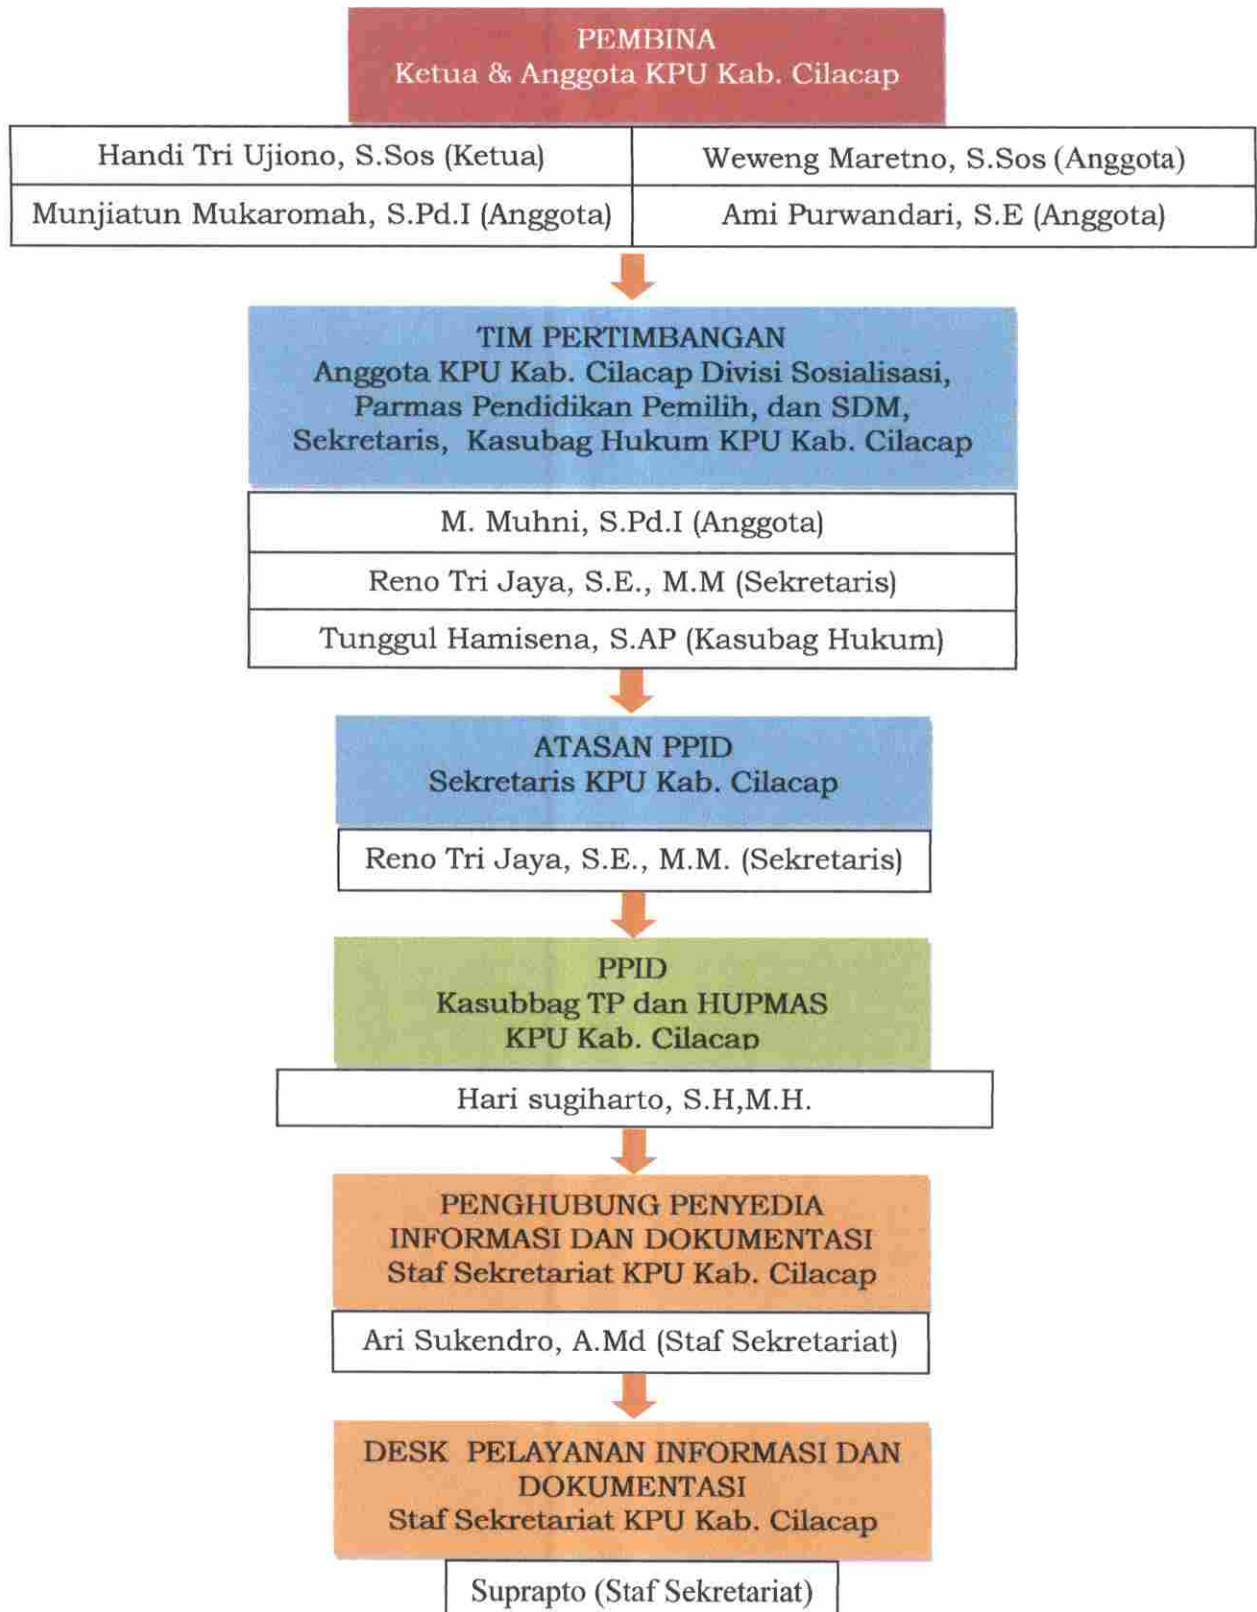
PEMBINA
Ketua & Anggota KPU Kab. Cilacap

| Handi Tri Ujiono, S.Sos (Ketua) | Weweng Maretno, S.Sos (Anggota) |
|---|---|
| Munjiatun Mukaromah, S.Pd.I (Anggota) | Ami Purwandari, S.E (Anggota) |

TIM PERTIMBANGAN
Anggota KPU Kab. Cilacap Divisi Sosialisasi, Parmas Pendidikan Pemilih, dan SDM, Sekretaris, Kasubag Hukum KPU Kab. Cilacap

M. Muhni, S.Pd.I (Anggota)

Reno Tri Jaya, S.E., M.M (Sekretaris)

Tunggul Hamisena, S.AP (Kasubag Hukum)

ATASAN PPID
Sekretaris KPU Kab. Cilacap

Reno Tri Jaya, S.E., M.M. (Sekretaris)

PPID
Kasubbag TP dan HUPMAS
KPU Kab. Cilacap

Hari sugiharto, S.H,M.H.

PENGHUBUNG PENYEDIA INFORMASI DAN DOKUMENTASI
Staf Sekretariat KPU Kab. Cilacap

Ari Sukendro, A.Md (Staf Sekretariat)

DESK PELAYANAN INFORMASI DAN DOKUMENTASI
Staf Sekretariat KPU Kab. Cilacap

Suprapto (Staf Sekretariat)